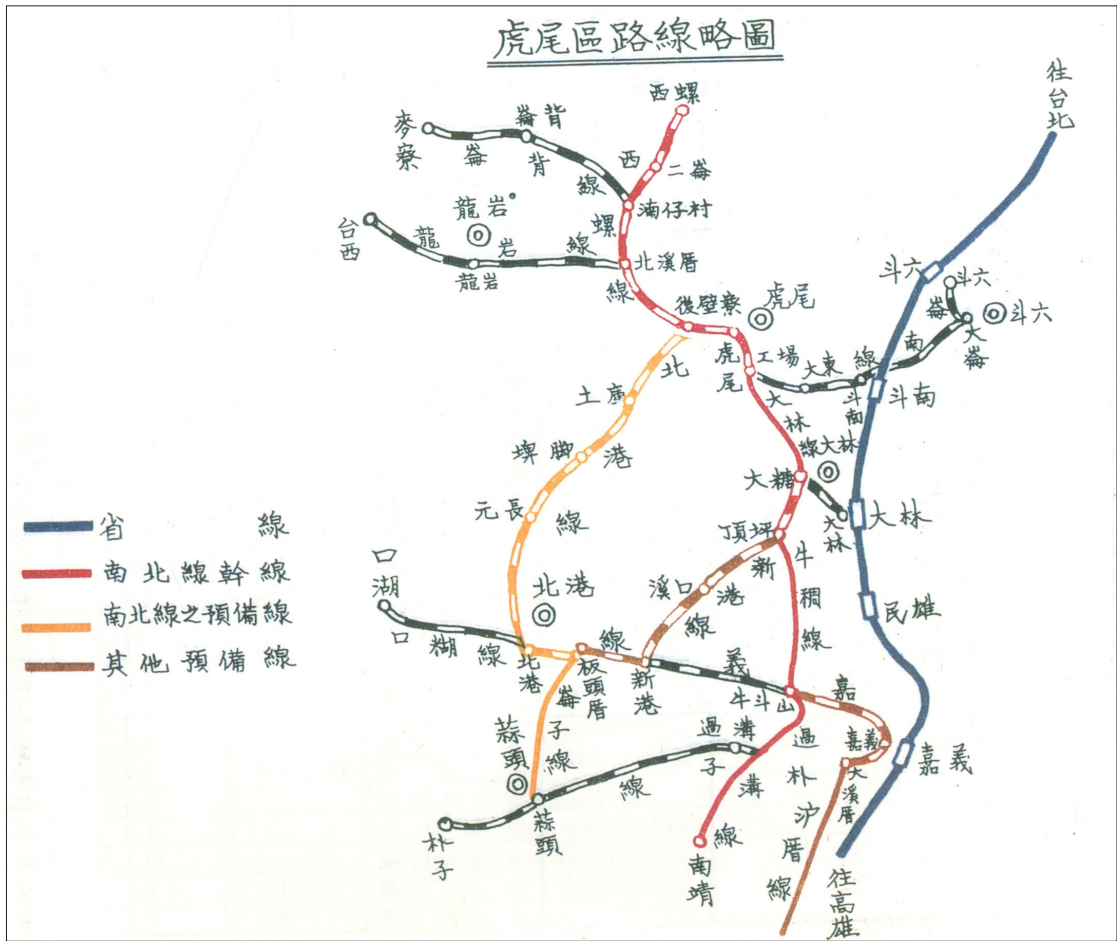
虎尾區路線略圖

往台北
西螺
麥寮
崙背
崙背線
西螺線
二崙
涌仔村
龍岩
台西
龍岩線
龍岩
北溪厝
後壁寮
虎尾
斗六
斗六
崙
斗六
南
大崙
工場
大東
線
斗南
斗南
虎尾
大林
線大林
大林
大糖
大林
北港線
土庫
埤腳
元長
北港
頂埤
新港線
牛稠線
溪口
民雄
口湖
口湖線
北港
板頭厝
新港
嘉義線
牛斗山
嘉義
崙子線
蒜頭
過溝
嘉義
大溪厝
嘉義
過溝子線
朴子
蒜頭
南靖
朴子線
過溝線
過朴沪厝線
往高雄
省線
南北線幹線
南北線之預備線
其他預備線